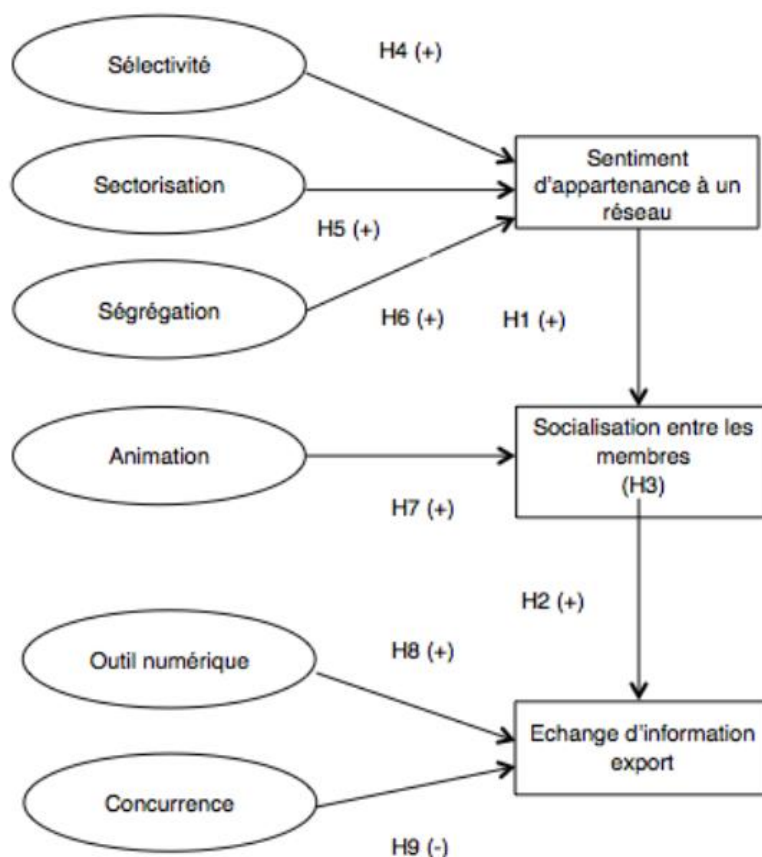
Sélectivité

H4 (+)

Sentiment d'appartenance à un réseau

Sectorisation

H5 (+)

Ségrégation

H6 (+)

H1 (+)

Animation

Socialisation entre les membres (H3)

H7 (+)

H2 (+)

Outil numérique

H8 (+)

Echange d'information export

Concurrence

H9 (-)